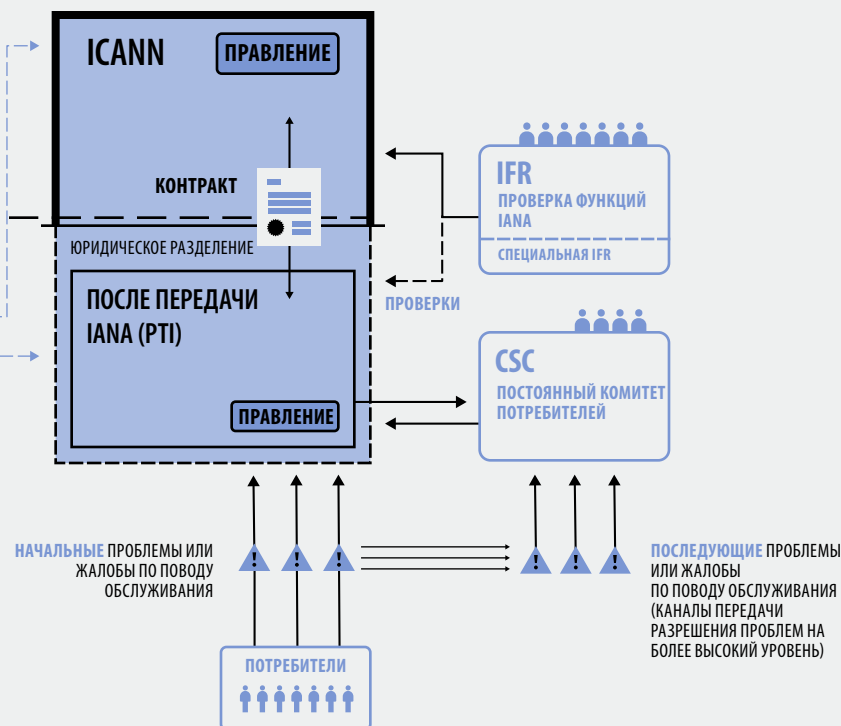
ICANN
ПРАВЛЕНИЕ

КОНТРАКТ

IFR
ПРОВЕРКА ФУНКЦИЙ IANA
СПЕЦИАЛЬНАЯ IFR

ЮРИДИЧЕСКОЕ РАЗДЕЛЕНИЕ

ПОСЛЕ ПЕРЕДАЧИ IANA (PTI)

ПРОВЕРКИ

ПРАВЛЕНИЕ

CSC
ПОСТОЯННЫЙ КОМИТЕТ ПОТРЕБИТЕЛЕЙ

НАЧАЛЬНЫЕ ПРОБЛЕМЫ ИЛИ ЖАЛОБЫ ПО ПОВОДУ ОБСЛУЖИВАНИЯ

ПОСЛЕДУЮЩИЕ ПРОБЛЕМЫ ИЛИ ЖАЛОБЫ ПО ПОВОДУ ОБСЛУЖИВАНИЯ (КАНАЛЫ ПЕРЕДАЧИ РАЗРЕШЕНИЯ ПРОБЛЕМ НА БОЛЕЕ ВЫСОКИЙ УРОВЕНЬ)

ПОТРЕБИТЕЛИ